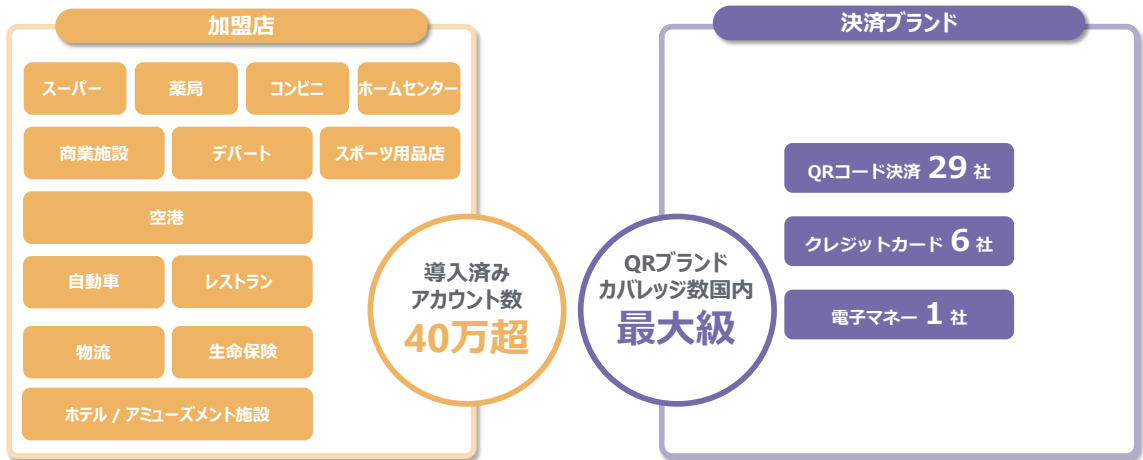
加盟店

スーパー
薬局
コンビニ
ホームセンター
商業施設
デパート
スポーツ用品店
空港
自動車
レストラン
物流
生命保険
ホテル / アミューズメント施設

導入済み
アカウント数
40万超

QRブランド
カバレッジ数国内
最大級

決済ブランド

QRコード決済 29 社
クレジットカード 6 社
電子マネー 1 社